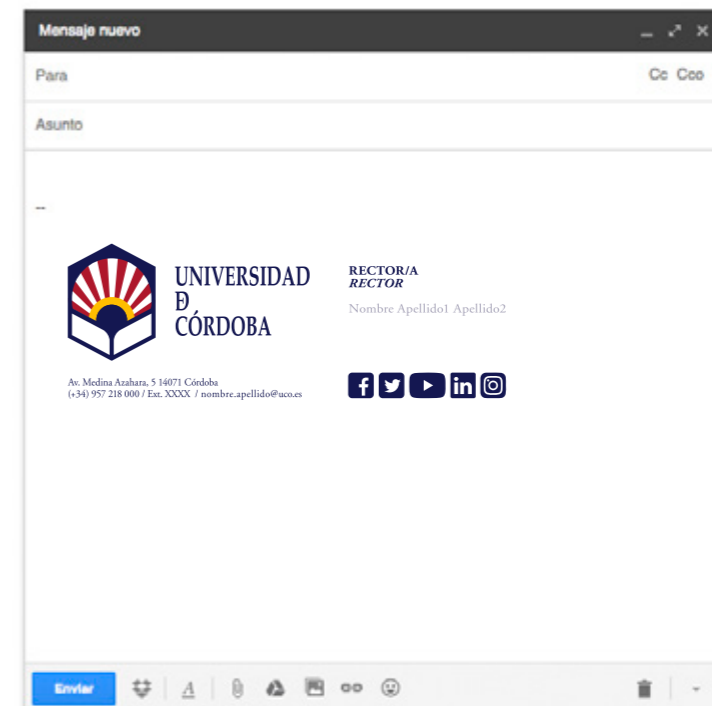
Mensaje nuevo

Para

Cc Cco

Asunto

--

UNIVERSIDAD
Ð
CÓRDOBA

RECTOR/A
RECTOR

Nombre Apellido1 Apellido2

Av. Medina Azahara, 5 14071 Córdoba
(+34) 957 218 000 / Ext. XXXX / nombre.apellido@uco.es

Enviar